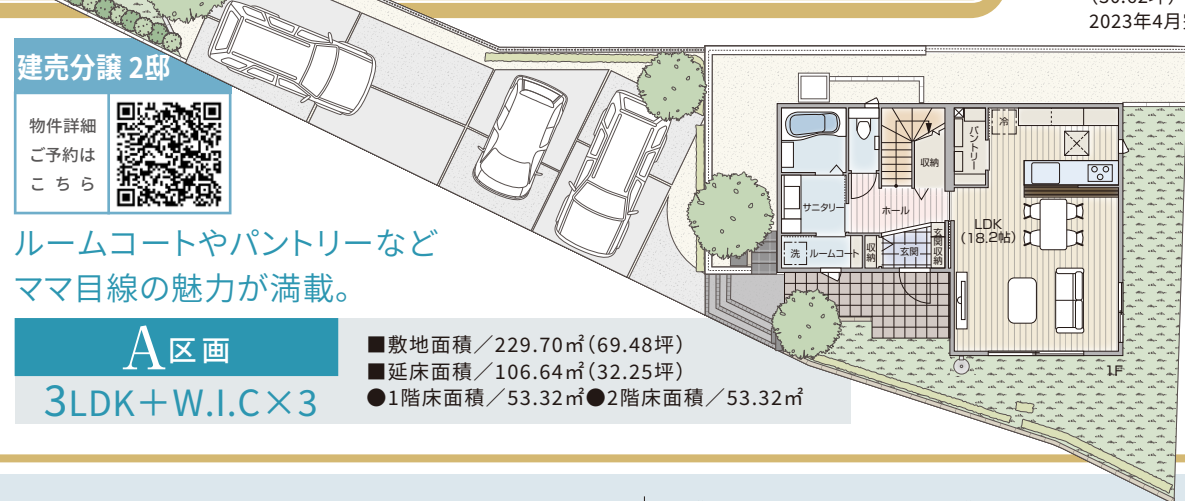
(30.02坪)
2023年4月

建売分譲 2邸

物件詳細
ご予約は
こちら

ルームコートやパントリーなど
ママ目線の魅力が満載。

A区画
3LDK+W.I.C×3

■敷地面積／229.70㎡(69.48坪)
■延床面積／106.64㎡(32.25坪)
●1階床面積／53.32㎡●2階床面積／53.32㎡

冷
パントリー
収納
サニタリー
ホール
LDK
(18.2帖)
洗
ルームコート
収納
玄関
玄関収納
1F